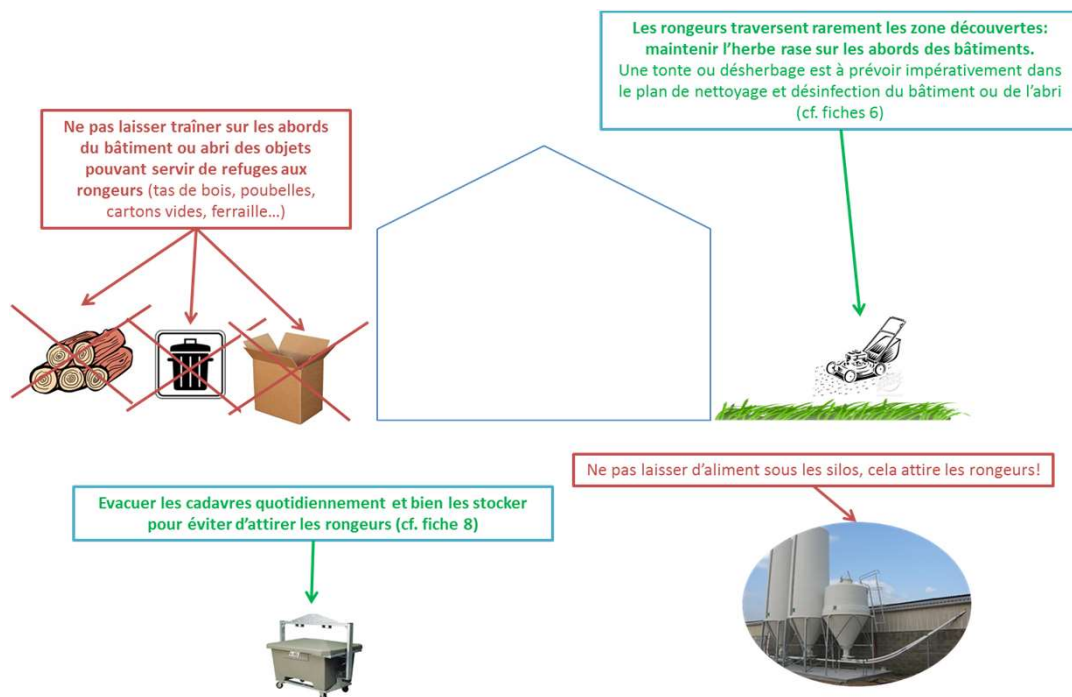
Les rongeurs traversent rarement les zone découvertes: maintenir l'herbe rase sur les abords des bâtiments. Une tonte ou désherbage est à prévoir impérativement dans le plan de nettoyage et désinfection du bâtiment ou de l'abri (cf. fiches 6)

Ne pas laisser traîner sur les abords du bâtiment ou abri des objets pouvant servir de refuges aux rongeurs (tas de bois, poubelles, cartons vides, ferraille…)

Ne pas laisser d'aliment sous les silos, cela attire les rongeurs!

Evacuer les cadavres quotidiennement et bien les stocker pour éviter d'attirer les rongeurs (cf. fiche 8)